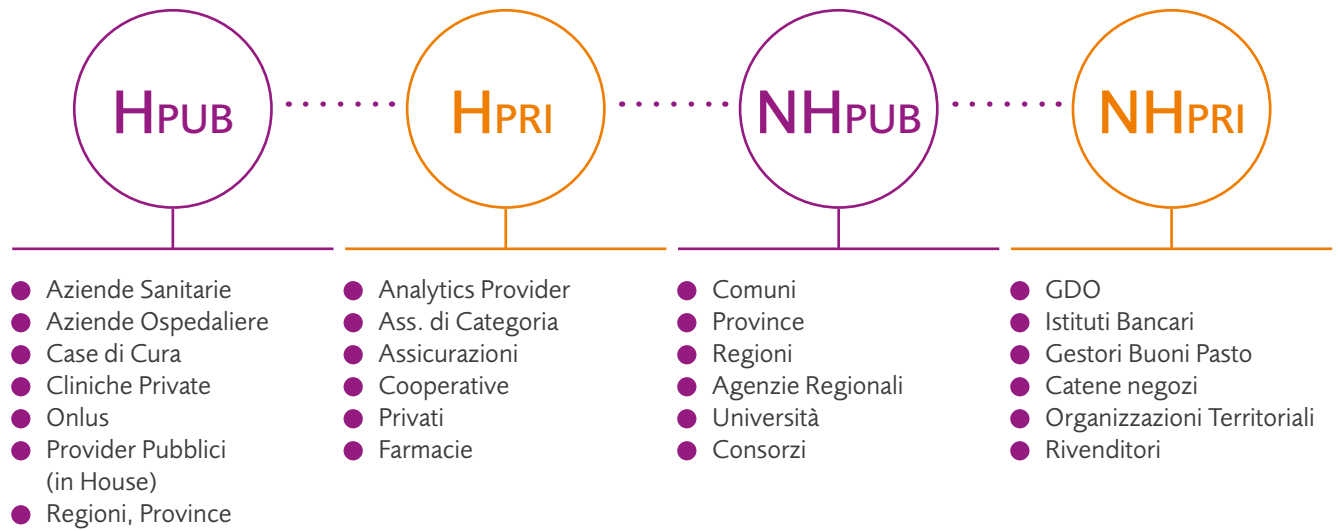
HPUB

HPRI

NHPUB

NHPRI

- Aziende Sanitarie
- Aziende Ospedaliere
- Case di Cura
- Cliniche Private
- Onlus
- Provider Pubblici (in House)
- Regioni, Province

- Analytics Provider
- Ass. di Categoria
- Assicurazioni
- Cooperative
- Privati
- Farmacie

- Comuni
- Province
- Regioni
- Agenzie Regionali
- Università
- Consorzi

- GDO
- Istituti Bancari
- Gestori Buoni Pasto
- Catene negozi
- Organizzazioni Territoriali
- Rivenditori